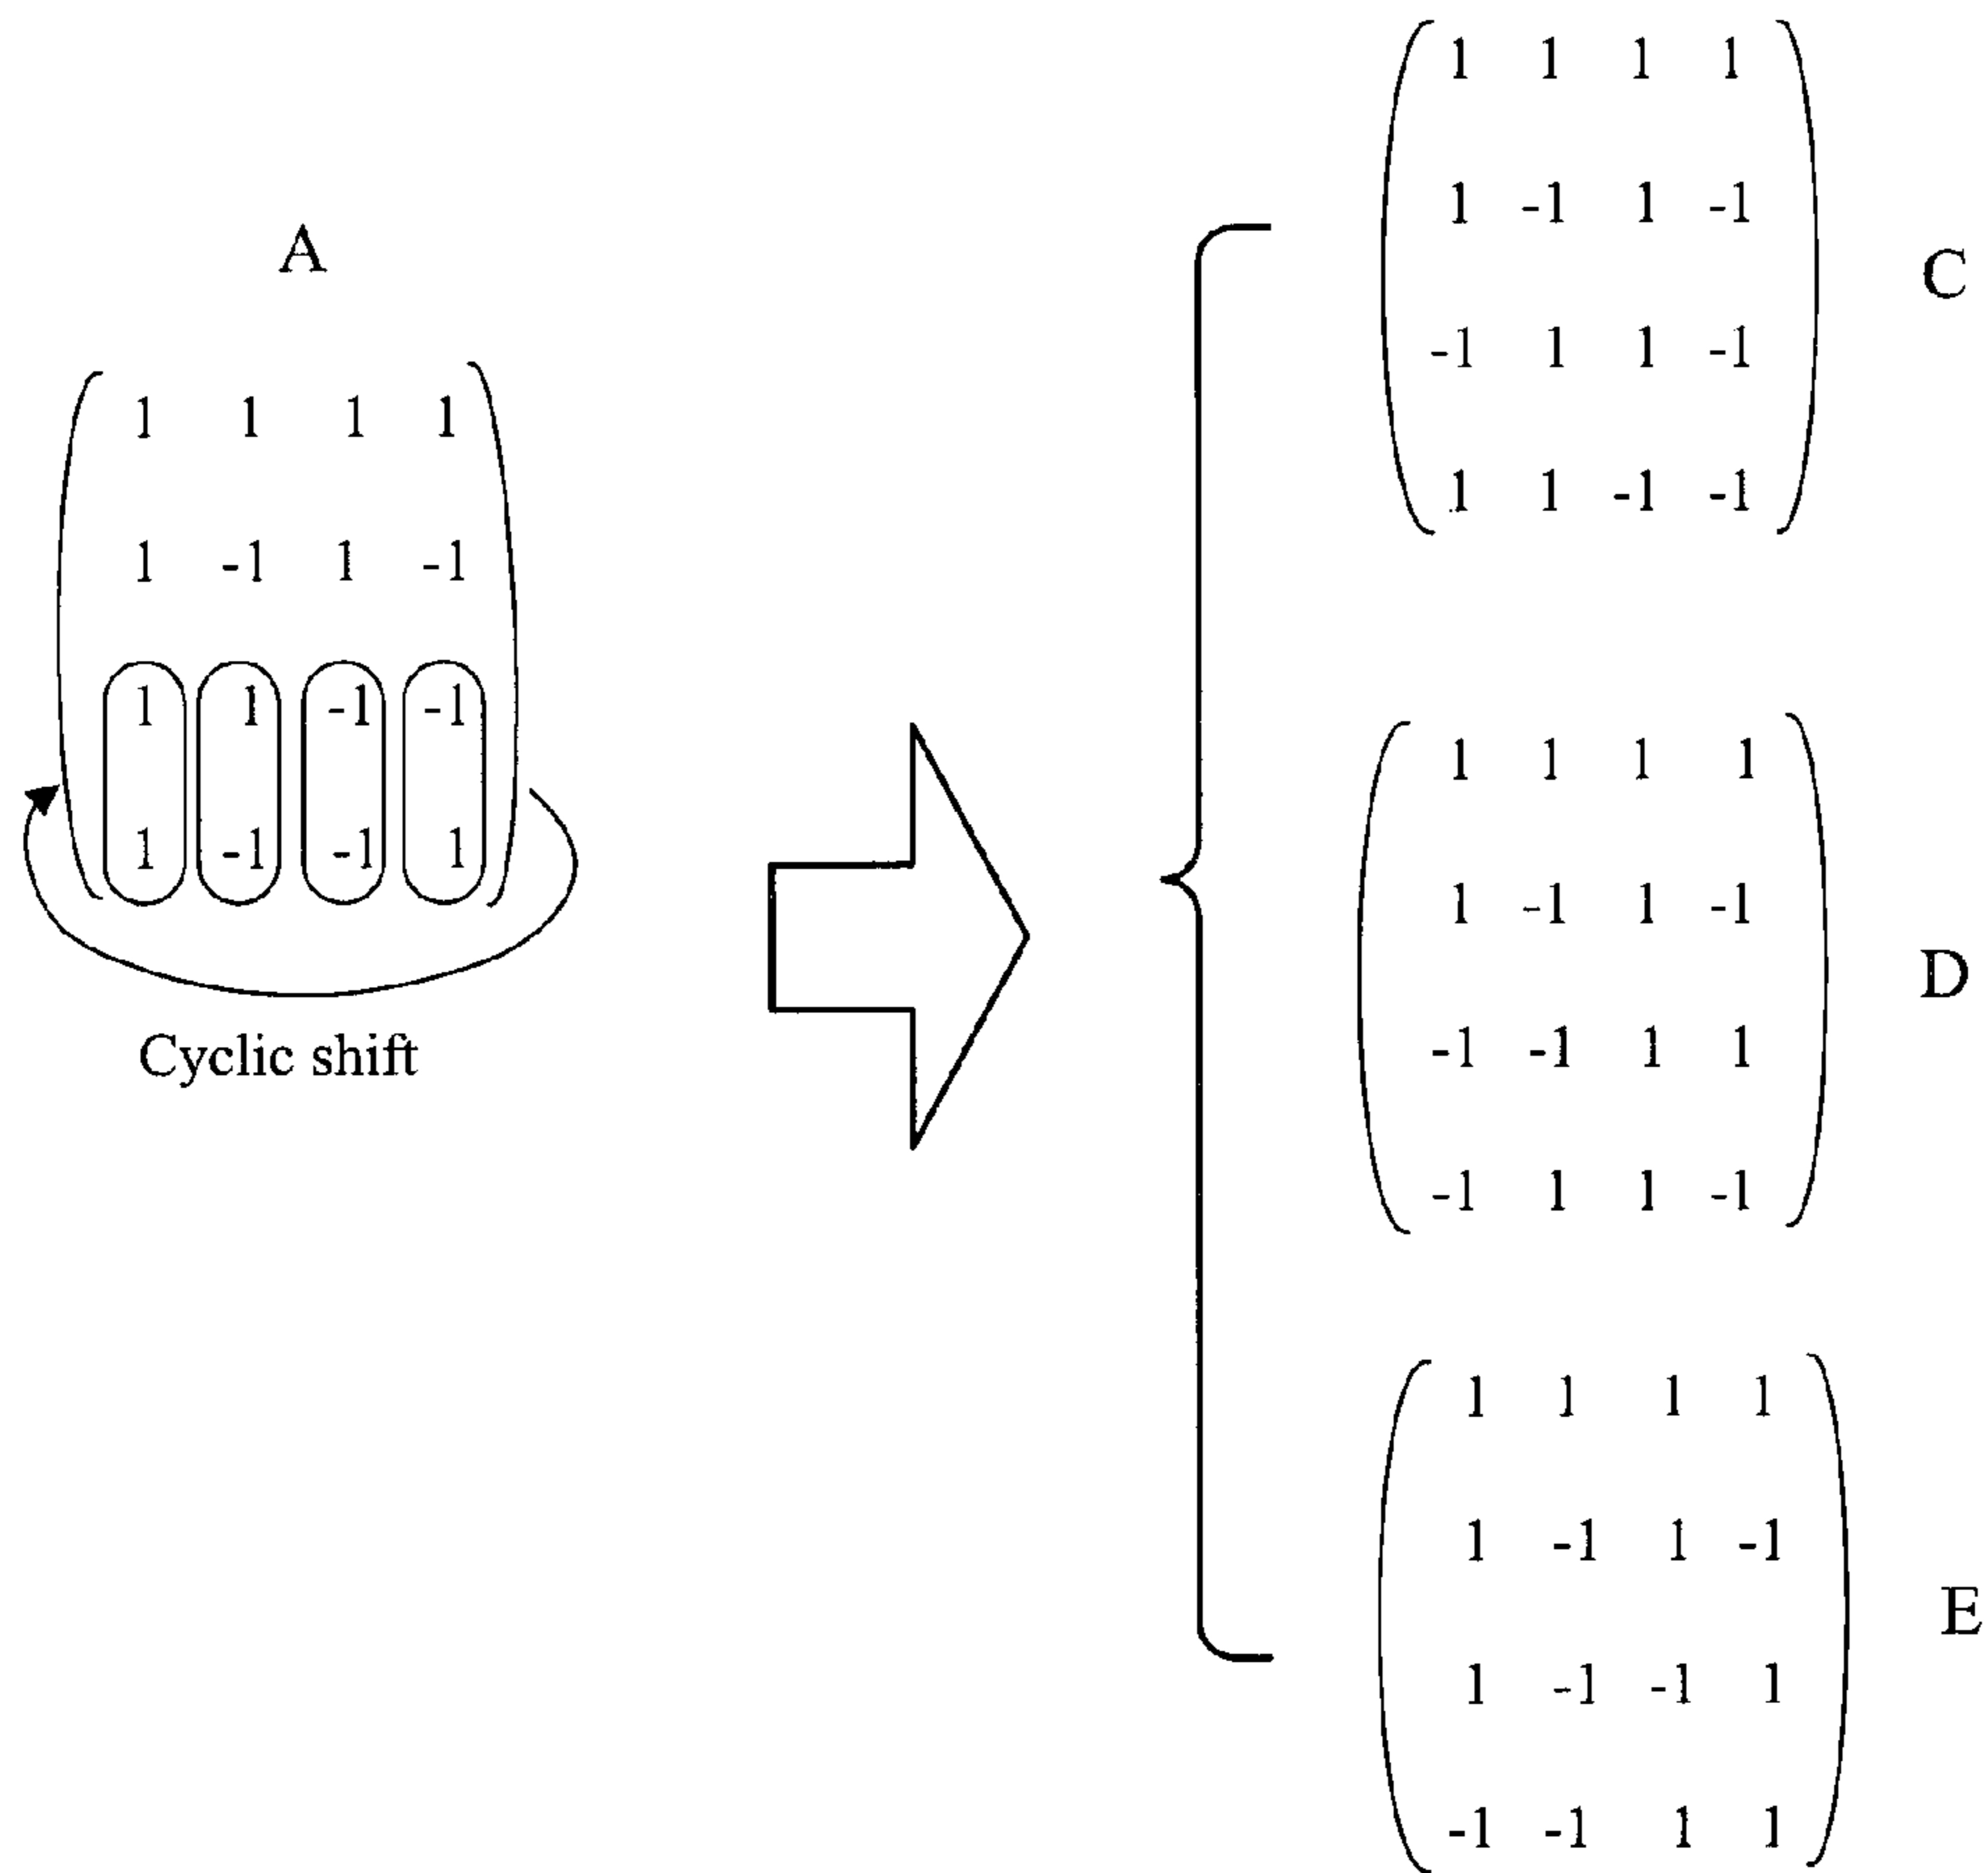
A

$\begin{pmatrix} 1 & 1 & 1 & 1 \\ 1 & -1 & 1 & -1 \\ 1 & 1 & -1 & -1 \\ 1 & -1 & -1 & 1 \end{pmatrix}$

Cyclic shift

$\begin{pmatrix} 1 & 1 & 1 & 1 \\ 1 & -1 & 1 & -1 \\ -1 & 1 & 1 & -1 \\ 1 & 1 & -1 & -1 \end{pmatrix}$ C

$\begin{pmatrix} 1 & 1 & 1 & 1 \\ 1 & -1 & 1 & -1 \\ -1 & -1 & 1 & 1 \\ -1 & 1 & 1 & -1 \end{pmatrix}$ D

$\begin{pmatrix} 1 & 1 & 1 & 1 \\ 1 & -1 & 1 & -1 \\ 1 & -1 & -1 & 1 \\ -1 & -1 & 1 & 1 \end{pmatrix}$ E